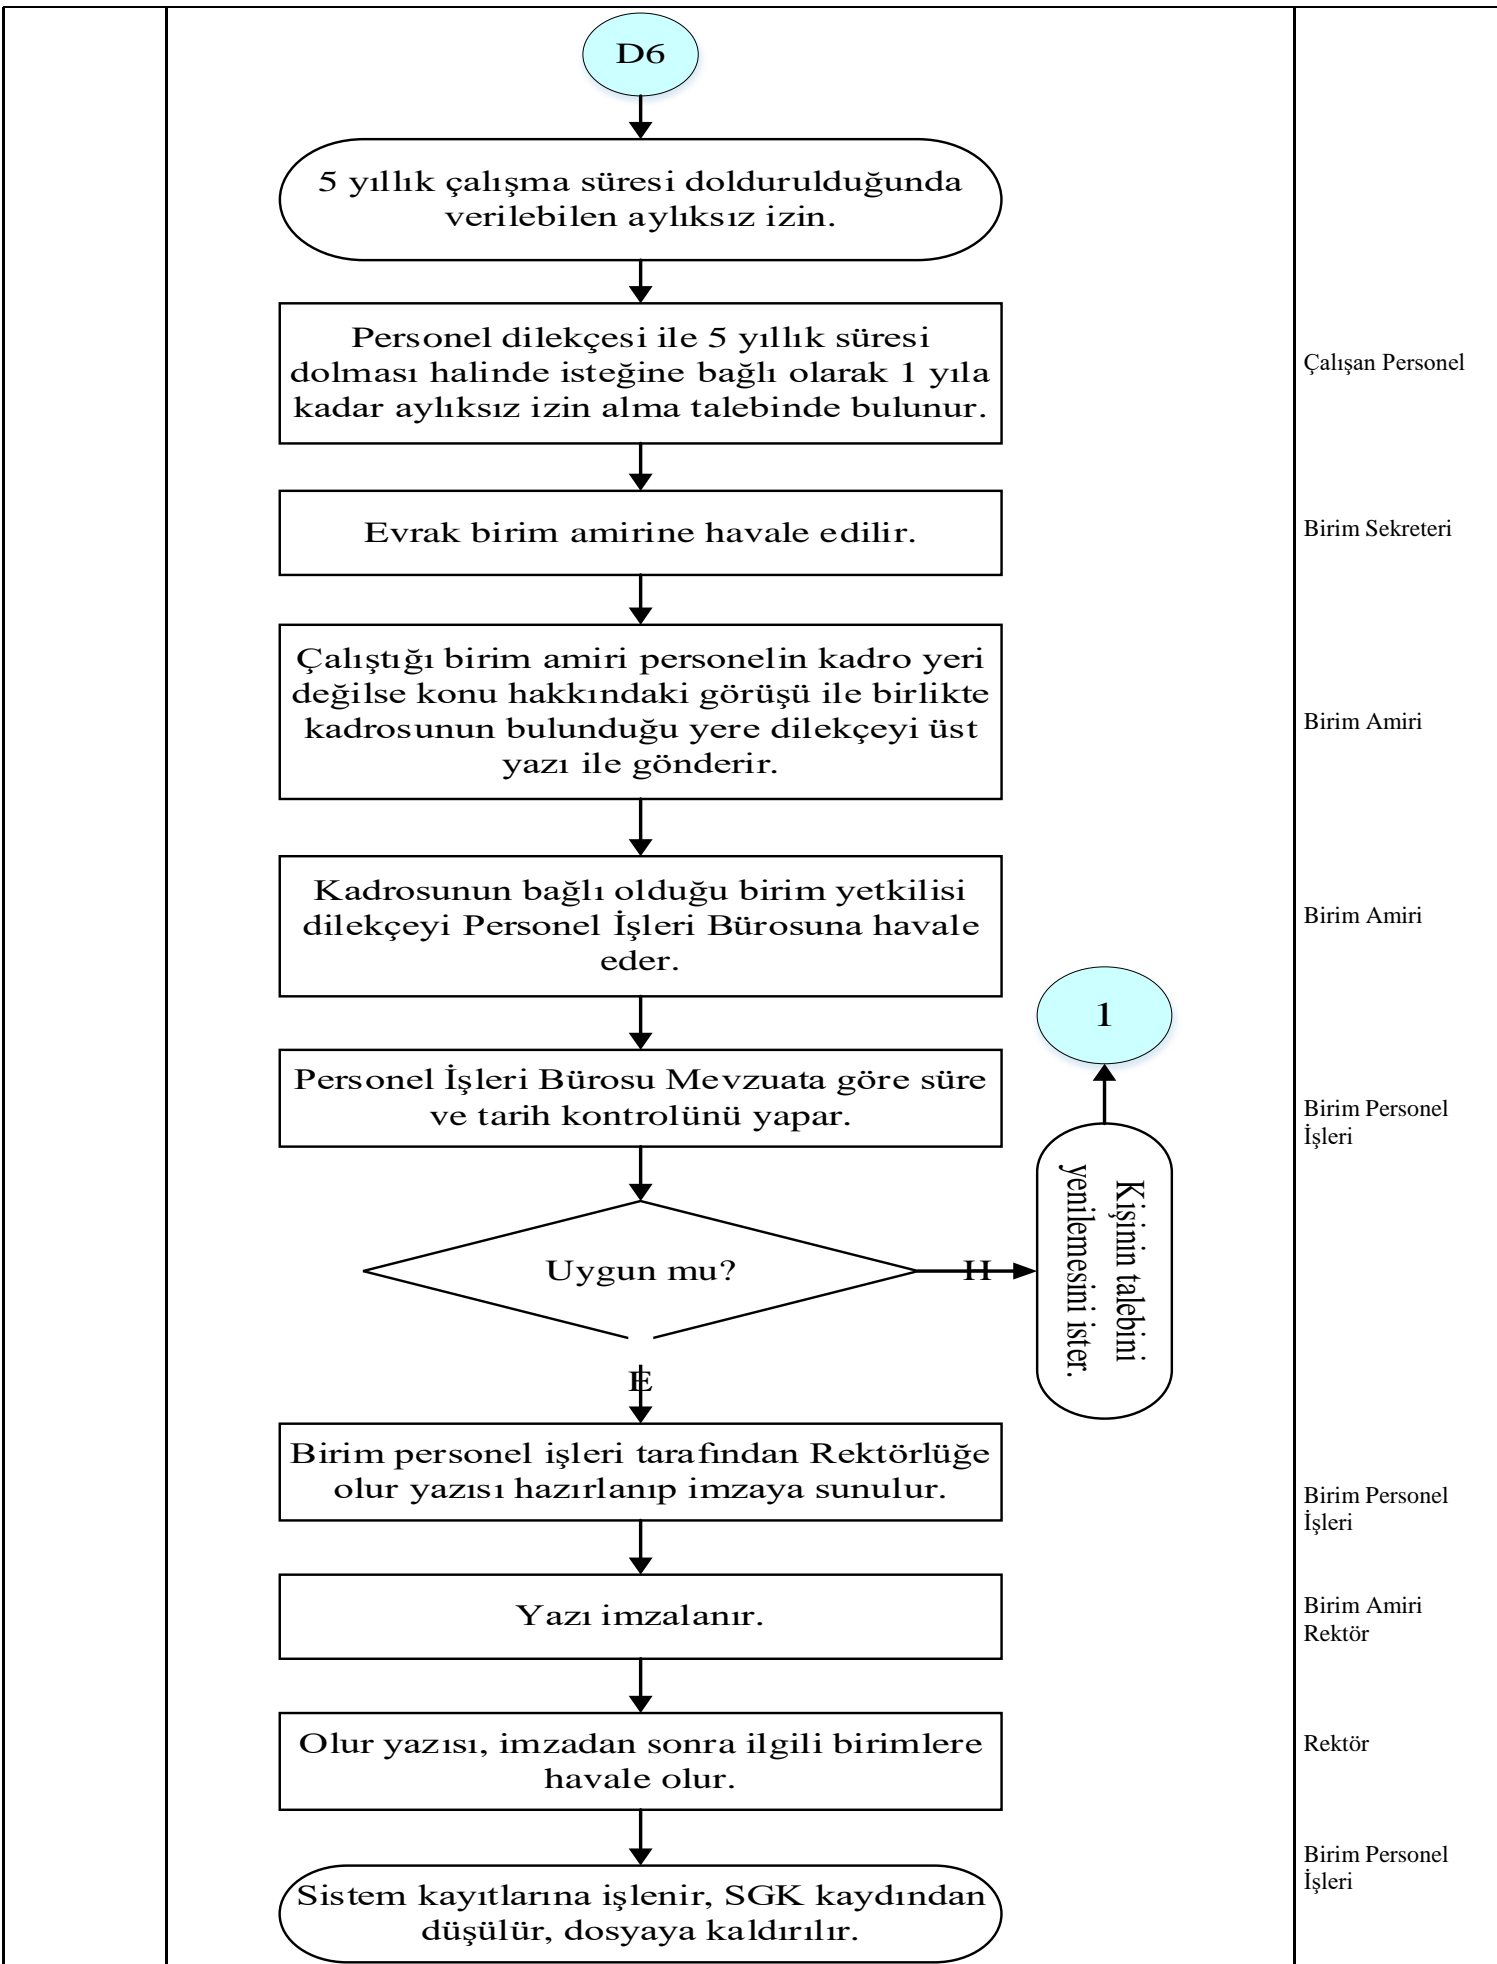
D6

5 yıllık çalışma süresi doldurulduğunda verilebilen aylıksız izin.

Personel dilekçesi ile 5 yıllık süresi dolması halinde isteğine bağlı olarak 1 yıla kadar aylıksız izin alma talebinde bulunur.

Çalışan Personel

Evrak birim amirine havale edilir.

Birim Sekreteri

Çalıştığı birim amiri personelin kadro yeri değilse konu hakkındaki görüşü ile birlikte kadrosunun bulunduğu yere dilekçeyi üst yazı ile gönderir.

Birim Amiri

Kadrosunun bağlı olduğu birim yetkilisi dilekçeyi Personel İşleri Bürosuna havale eder.

Birim Amiri

1

Personel İşleri Bürosu Mevzuata göre süre ve tarih kontrolünü yapar.

Birim Personel İşleri

Uygun mu?

H

Kişinin talebini yenilemesini ister.

E

Birim personel işleri tarafından Rektörlüğe olur yazısı hazırlanıp imzaya sunulur.

Birim Personel İşleri

Yazı imzalanır.

Birim Amiri Rektör

Olur yazısı, imzadan sonra ilgili birimlere havale olur.

Rektör

Birim Personel İşleri

Sistem kayıtlarına işlenir, SGK kaydından düşülür, dosyaya kaldırılır.